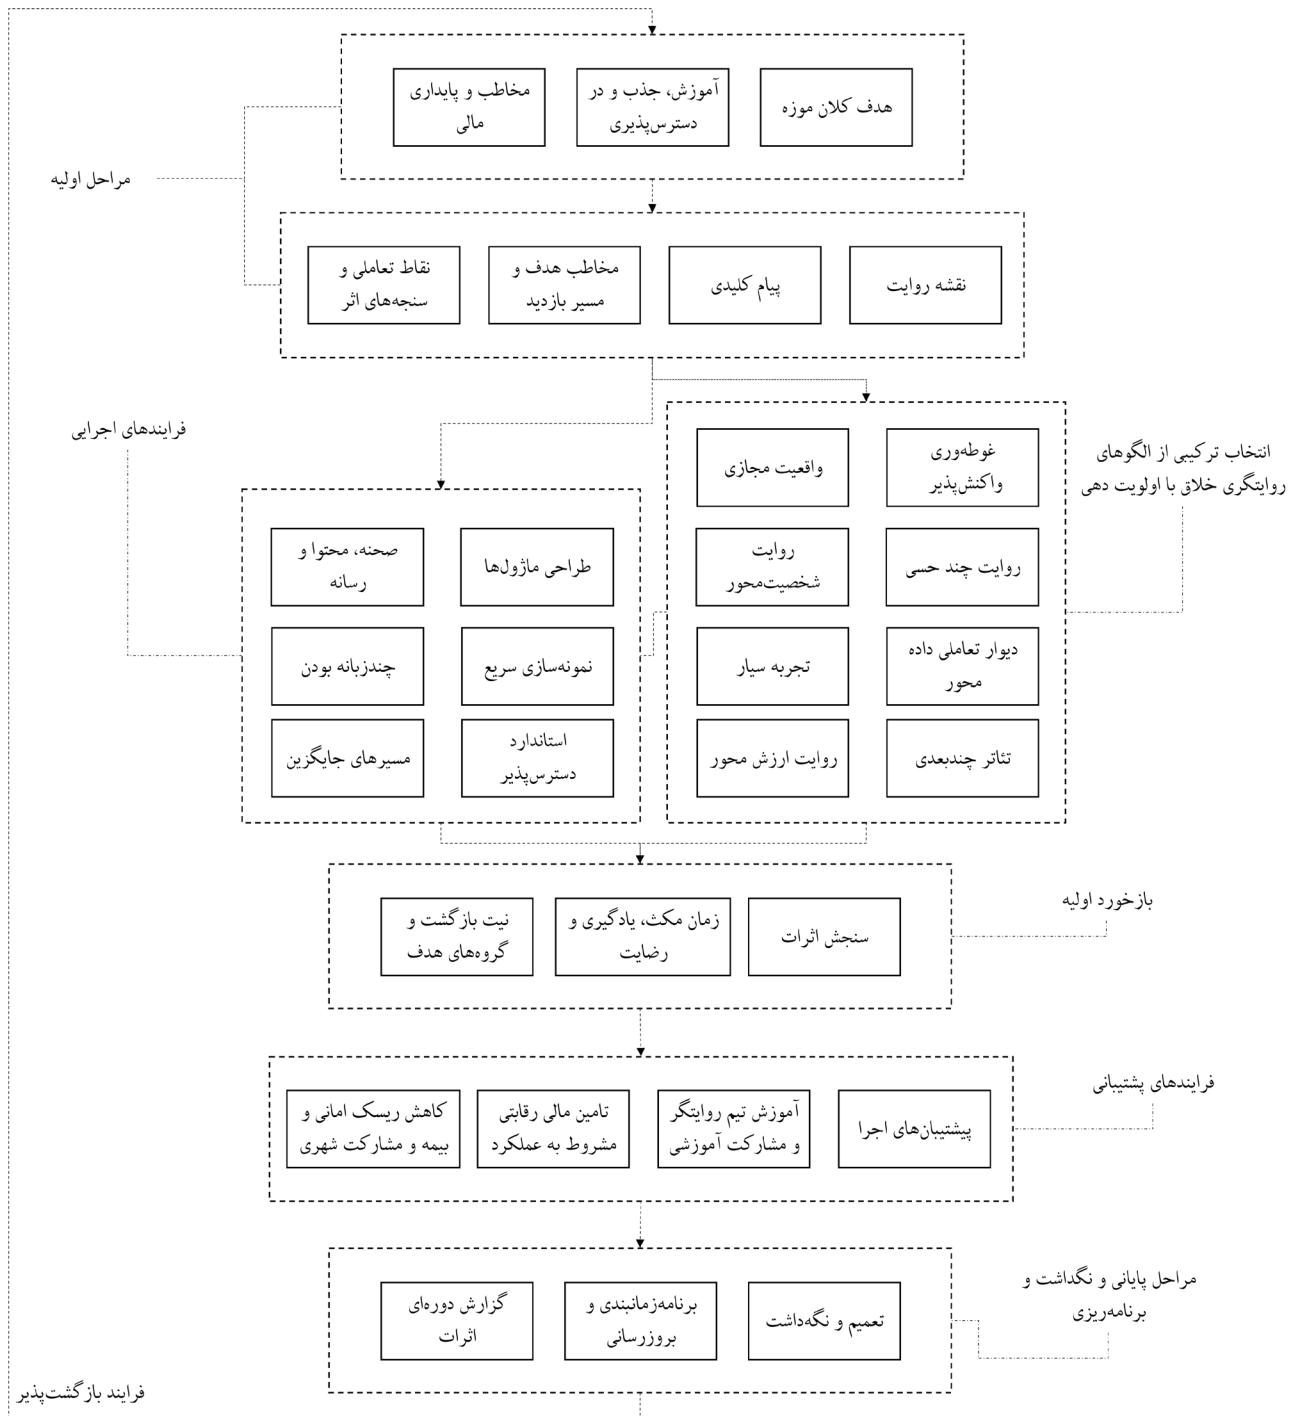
مراحل اولیه

هدف کلان موزه

آموزش، جذب و در دسترس‌پذیری

مخاطب و پایداری مالی

نقشه روایت

پیام کلیدی

مخاطب هدف و مسیر بازدید

نقاط تعاملی و سنجه‌های اثر

فرایندهای اجرایی

انتخاب ترکیبی از الگوهای روایتگری خلاق با اولویت دهی

غوطه‌وری واکنش‌پذیر

واقعیت مجازی

روایت چند حسی

روایت شخصیت‌محور

دیوار تعاملی داده محور

تجربه سیار

تئاتر چندبعدی

روایت ارزش محور

طراحی ماژول‌ها

صحنه، محتوا و رسانه

نمونه‌سازی سریع

چندزبانه بودن

استاندارد دسترس‌پذیر

مسیرهای جایگزین

بازخورد اولیه

سنجش اثرات

زمان مکث، یادگیری و رضایت

نیت بازگشت و گروه‌های هدف

فرایندهای پشتیبانی

پشتیبان‌های اجرا

آموزش تیم روایتگر و مشارکت آموزشی

تامین مالی رقابتی مشروط به عملکرد

کاهش ریسک امانی و بیمه و مشارکت شهری

مراحل پایانی و نگداشت و برنامه‌ریزی

تعمیم و نگه‌داشت

برنامه‌زمانبندی و بروزرسانی

گزارش دوره‌ای اثرات

فرایند بازگشت‌پذیر